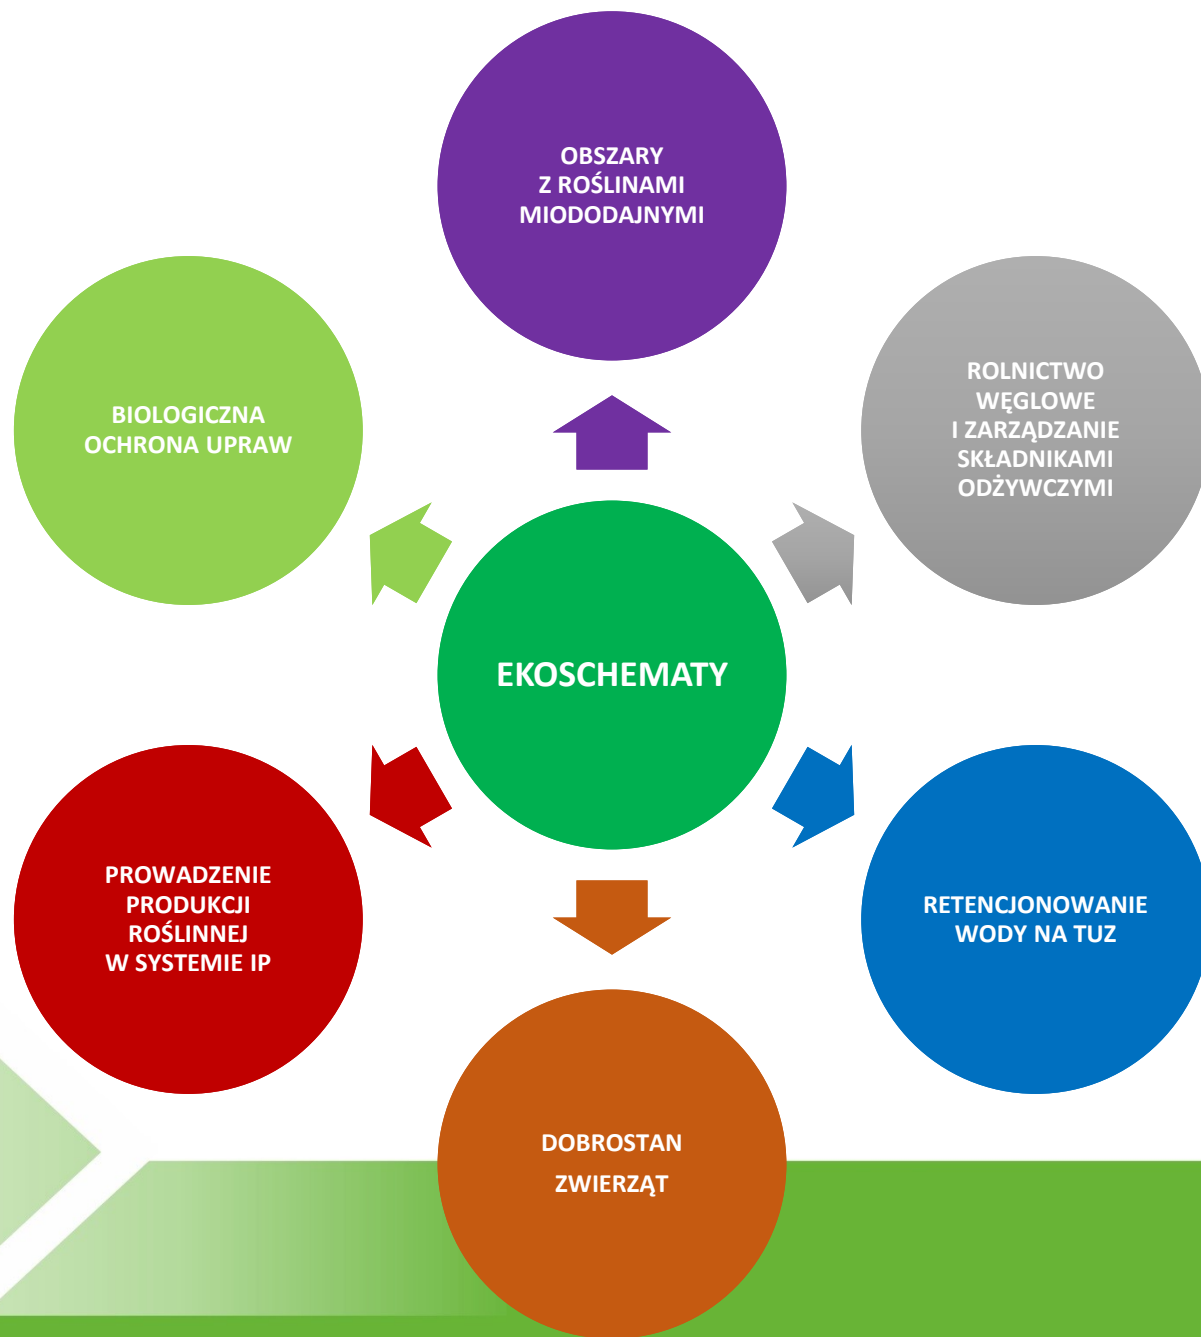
OBSZARY
Z ROŚLINAMI
MIODODAJNYMI

BIOLOGICZNA
OCHRONA UPRAW

ROLNICTWO
WĘGLOWE
I ZARZĄDZANIE
SKŁADNIKAMI
ODŻYWCZYMI

EKOSCHEMATY

PROWADZENIE
PRODUKCJI
ROŚLINNEJ
W SYSTEMIE IP

RETENCJONOWANIE
WODY NA TUZ

DOBROSTAN
ZWIERZĄT